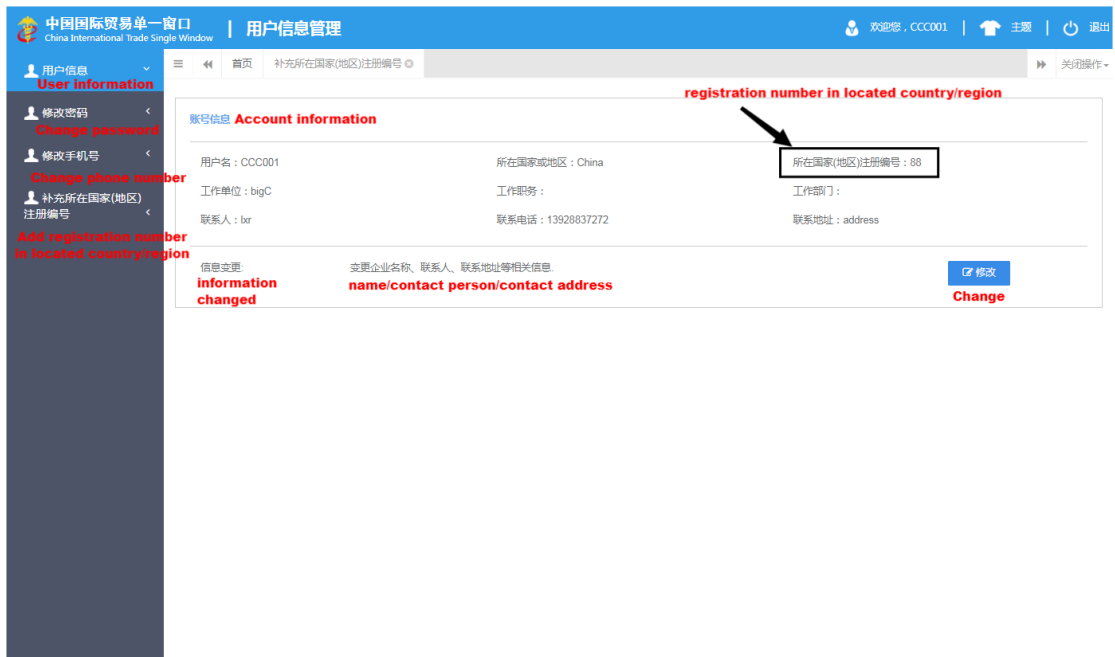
中国国际贸易单一窗口
China International Trade Single Window
| 用户信息管理
欢迎您，CCC001 | 主题 | 退出

用户信息
User information
修改密码
Change password
修改手机号
Change phone number
补充所在国家(地区)注册编号
Add registration number in located country/region

首页 补充所在国家(地区)注册编号
关闭操作

registration number in located country/region

账号信息 Account information

用户名：CCC001
所在国家或地区：China
所在国家(地区)注册编号：88
工作单位：bigC
工作职务：
工作部门：
联系人：lxr
联系电话：13928837272
联系地址：address

信息变更:
information changed
变更企业名称、联系人、联系地址等相关信息.
name/contact person/contact address
修改
Change